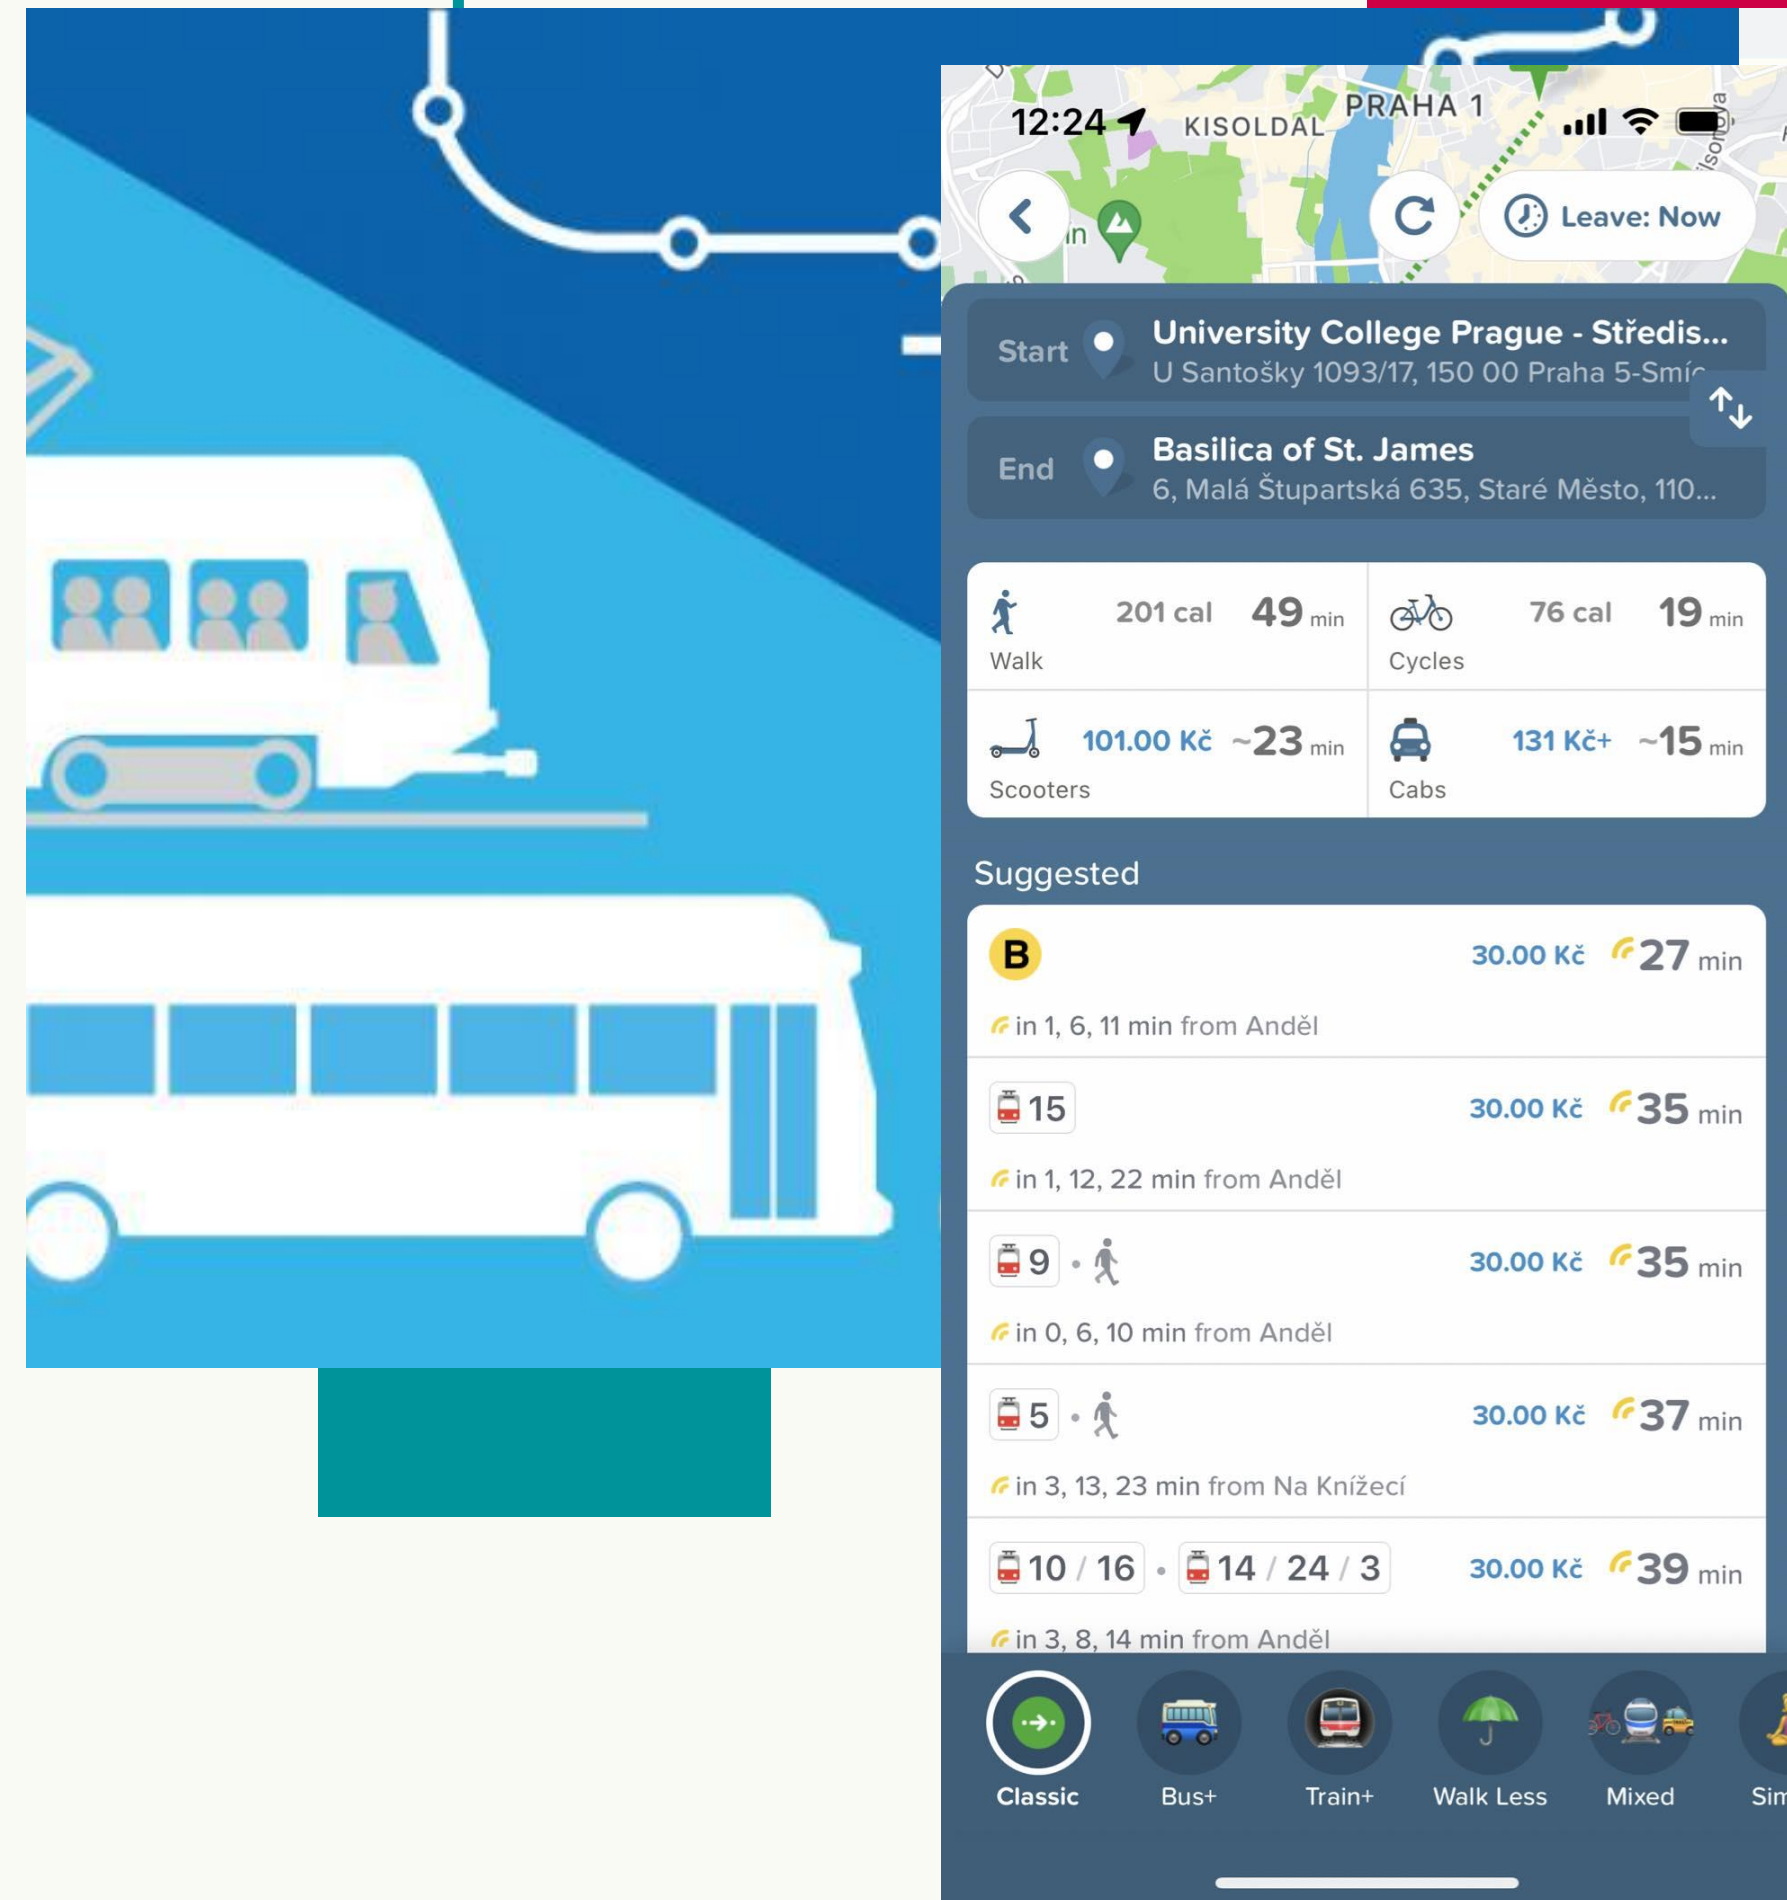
12:24

KISOLDAL PRAHA 1

Leave: Now

Start University College Prague - Středis...
U Santošky 1093/17, 150 00 Praha 5-Smíc

End Basilica of St. James
6, Malá Štupartská 635, Staré Město, 110...

Walk 201 cal 49 min

Cycles 76 cal 19 min

Scooters 101.00 Kč ~23 min

Cabs 131 Kč+ ~15 min

Suggested

B 30.00 Kč 27 min
in 1, 6, 11 min from Anděl

15 30.00 Kč 35 min
in 1, 12, 22 min from Anděl

9 30.00 Kč 35 min
in 0, 6, 10 min from Anděl

5 30.00 Kč 37 min
in 3, 13, 23 min from Na Knížecí

10 / 16 • 14 / 24 / 3 30.00 Kč 39 min
in 3, 8, 14 min from Anděl

Classic Bus+ Train+ Walk Less Mixed Sim